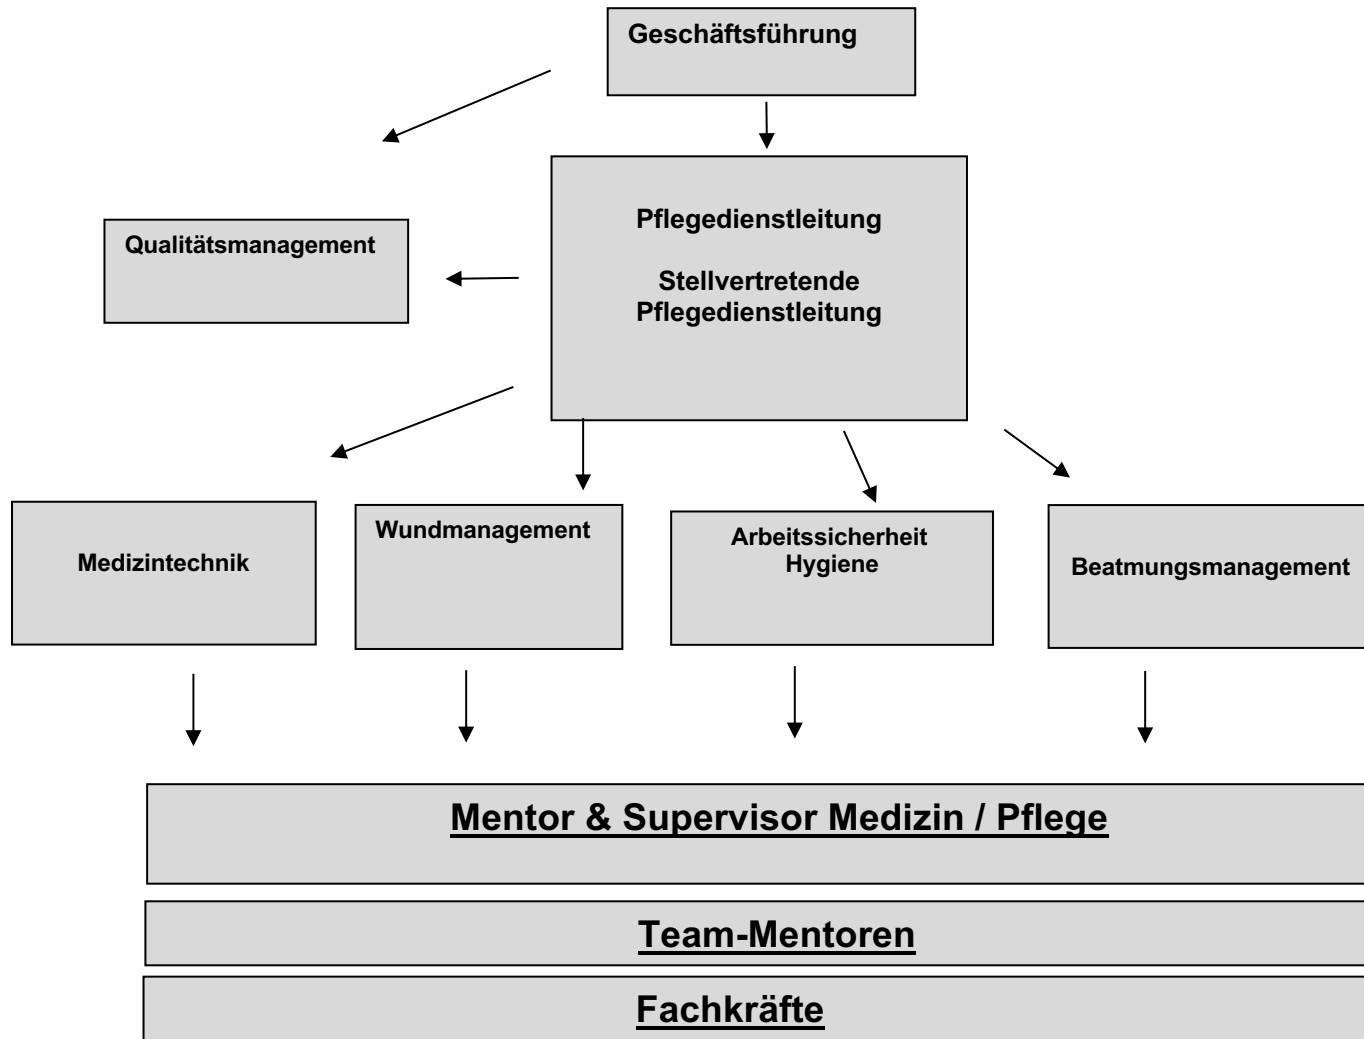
Geschäftsführung

Pflegedienstleitung

Stellvertretende Pflegedienstleitung

Qualitätsmanagement

Medizintechnik

Wundmanagement

Arbeitssicherheit
Hygiene

Beatmungsmanagement

Mentor & Supervisor Medizin / Pflege

Team-Mentoren

Fachkräfte